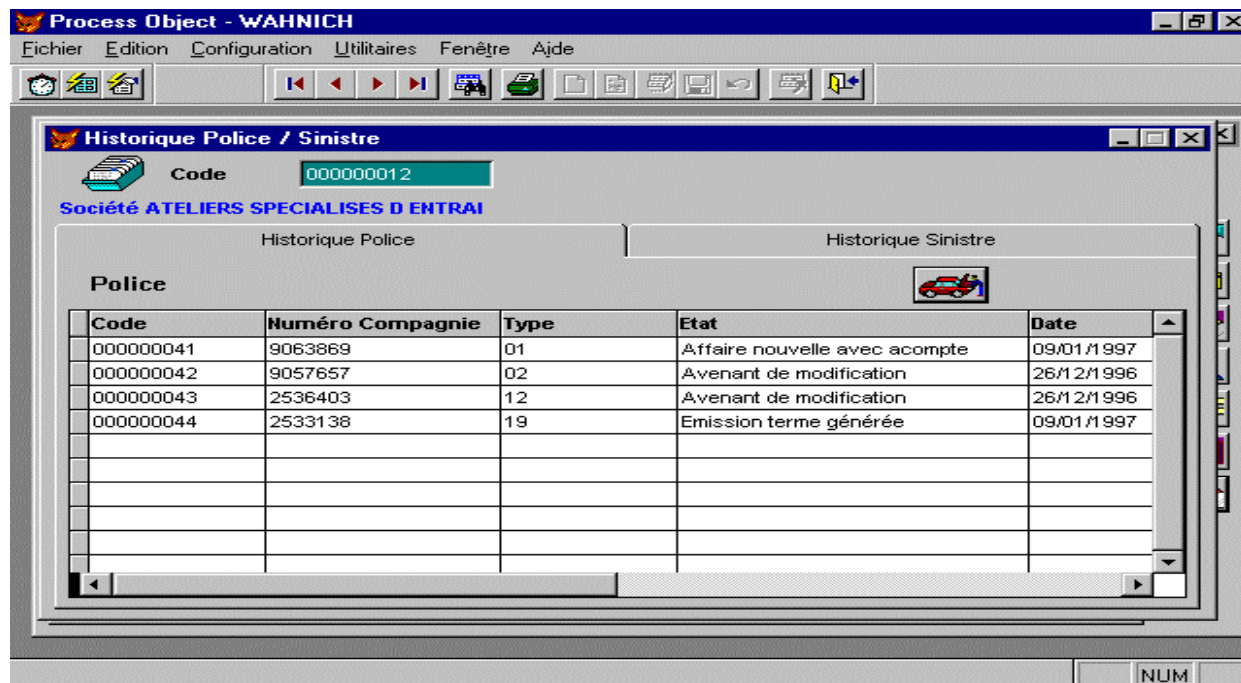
Process Object - WAHNICH

Fichier Edition Configuration Utilitaires Fenêtre Aide

Historique Police / Sinistre

Code 000000012

Société ATELIERS SPECIALISES D ENTRAI

Historique Police | Historique Sinistre

Police

| Code | Numéro Compagnie | Type | Etat | Date |
|---|---|---|---|---|
| 000000041 | 9063869 | 01 | Affaire nouvelle avec acompte | 09/01/1997 |
| 000000042 | 9057657 | 02 | Avenant de modification | 26/12/1996 |
| 000000043 | 2536403 | 12 | Avenant de modification | 26/12/1996 |
| 000000044 | 2533138 | 19 | Emission terme générée | 09/01/1997 |

NUM